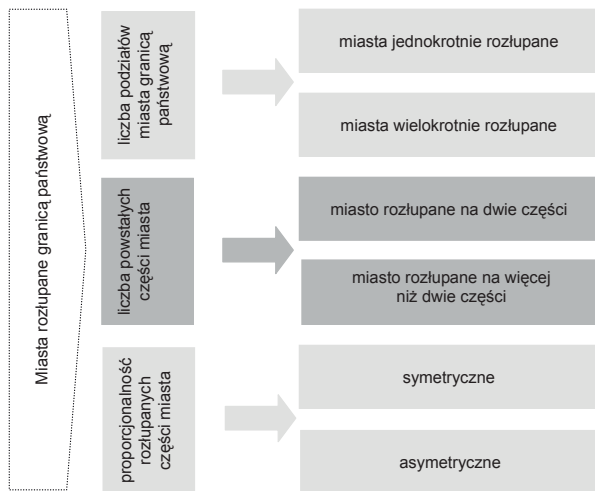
Miasta rozłupane granicą państwową

liczba podziałów miasta granicą państwową

miasta jednokrotnie rozłupane

miasta wielokrotnie rozłupane

liczba powstałych części miasta

miasto rozłupane na dwie części

miasto rozłupane na więcej niż dwie części

proporcjonalność rozłupanych części miasta

symetryczne

asymetryczne